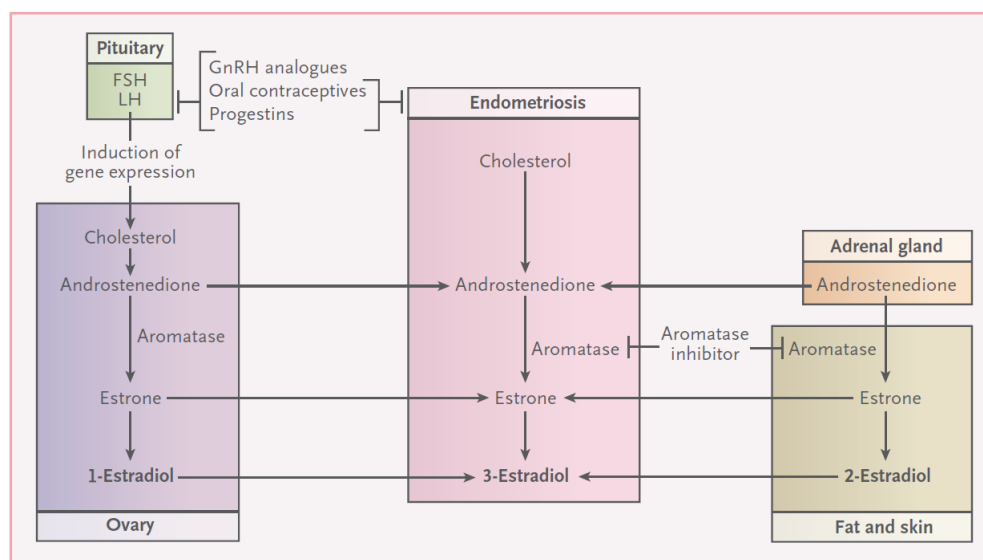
Pituitary
FSH
LH

GnRH analogues
Oral contraceptives
Progestins

Endometriosis

Induction of gene expression

Cholesterol
Androstenedione
Aromatase
Estrone
1-Estradiol
Ovary

Cholesterol
Androstenedione
Aromatase
Estrone
3-Estradiol

Aromatase inhibitor

Adrenal gland
Androstenedione

Aromatase
Estrone
2-Estradiol
Fat and skin